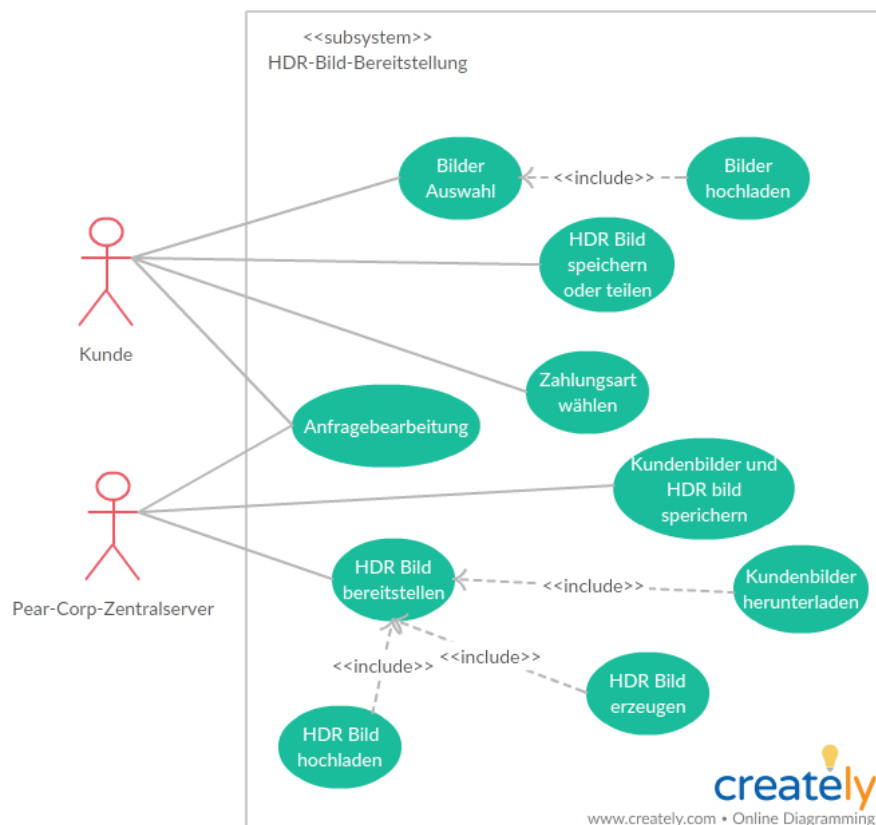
<<subsystem>>
HDR-Bild-Bereitstellung

Bilder Auswahl

<<include>>

Bilder hochladen

HDR Bild speichern oder teilen

Kunde

Zahlungsart wählen

Anfragebearbeitung

Kundenbilder und HDR bild sperichern

Pear-Corp-Zentralserver

HDR Bild bereitstellen

<<include>>

Kundenbilder herunterladen

<<include>>

<<include>>

HDR Bild erzeugen

HDR Bild hochladen

creately
www.creately.com • Online Diagramming